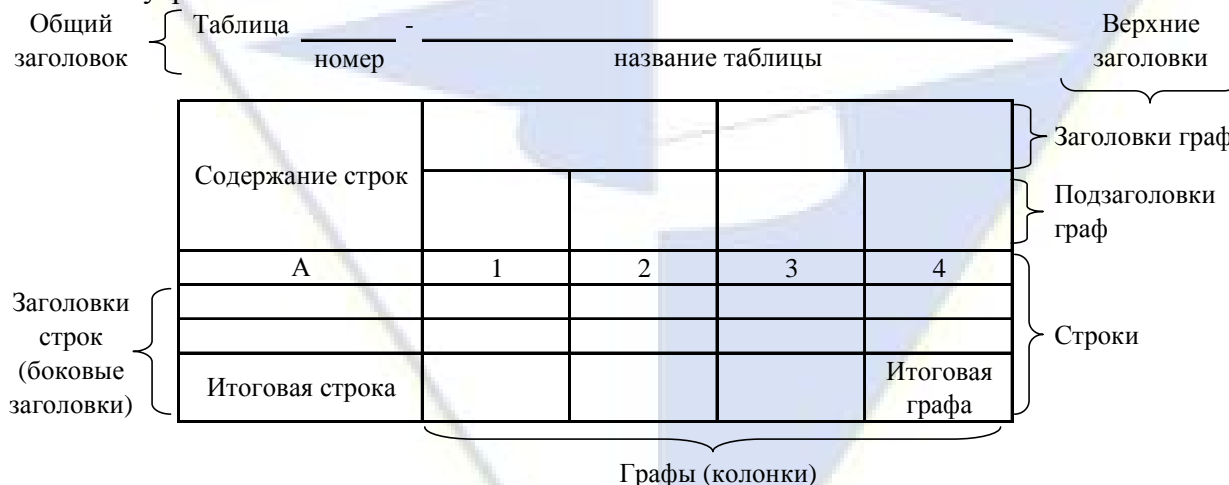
Общий заголовок

Таблица _____ - ______________________________
номер название таблицы

Верхние заголовки

| Содержание строк | | | | |
|---|---|---|---|---|
| | | | | |
| А | 1 | 2 | 3 | 4 |
| | | | | |
| | | | | |
| Итоговая строка | | | | Итоговая графа |

Заголовки граф

Подзаголовки граф

Заголовки строк (боковые заголовки)

Строки

Графы (колонки)